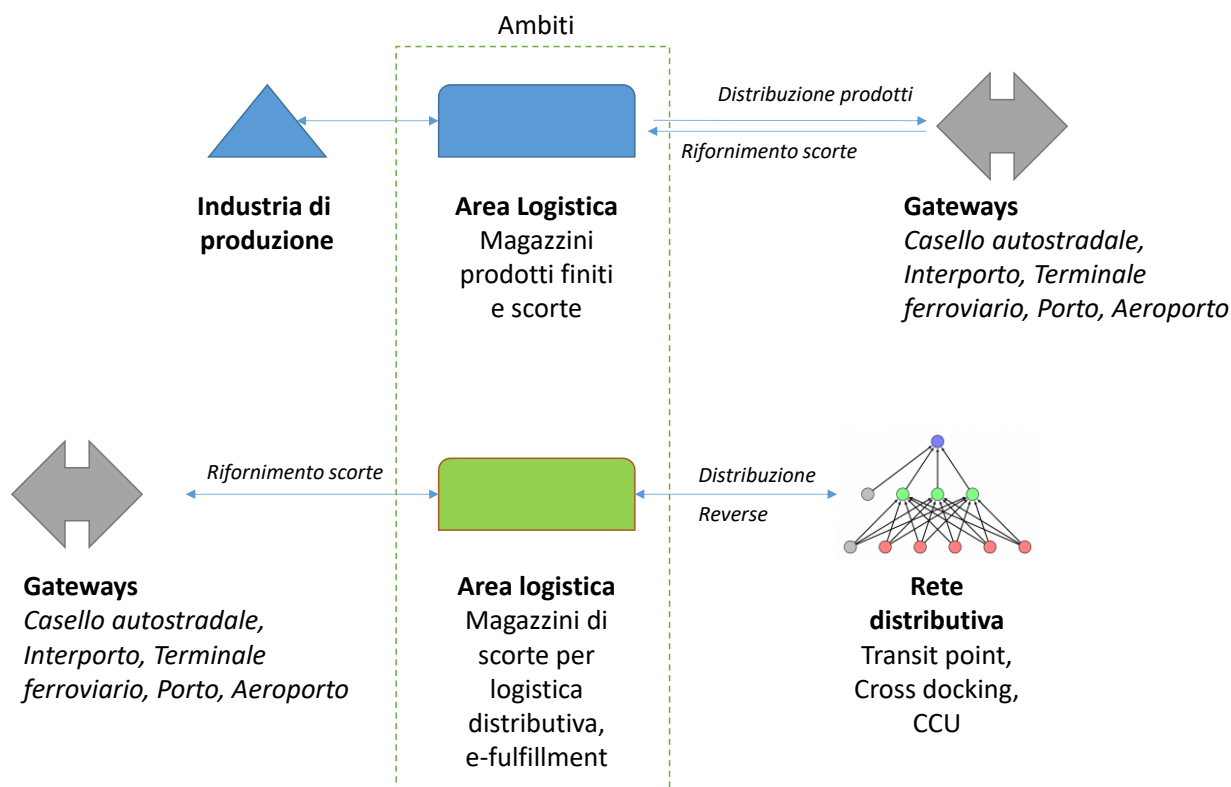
Ambiti

Distribuzione prodotti

Rifornimento scorte

**Industria di produzione**

**Area Logistica**
Magazzini prodotti finiti e scorte

**Gateways**
*Casello autostradale, Interporto, Terminale ferroviario, Porto, Aeroporto*

*Rifornimento scorte*

*Distribuzione*

*Reverse*

**Gateways**
*Casello autostradale, Interporto, Terminale ferroviario, Porto, Aeroporto*

**Area logistica**
Magazzini di scorte per logistica distributiva, e-fulfillment

**Rete distributiva**
Transit point, Cross docking, CCU